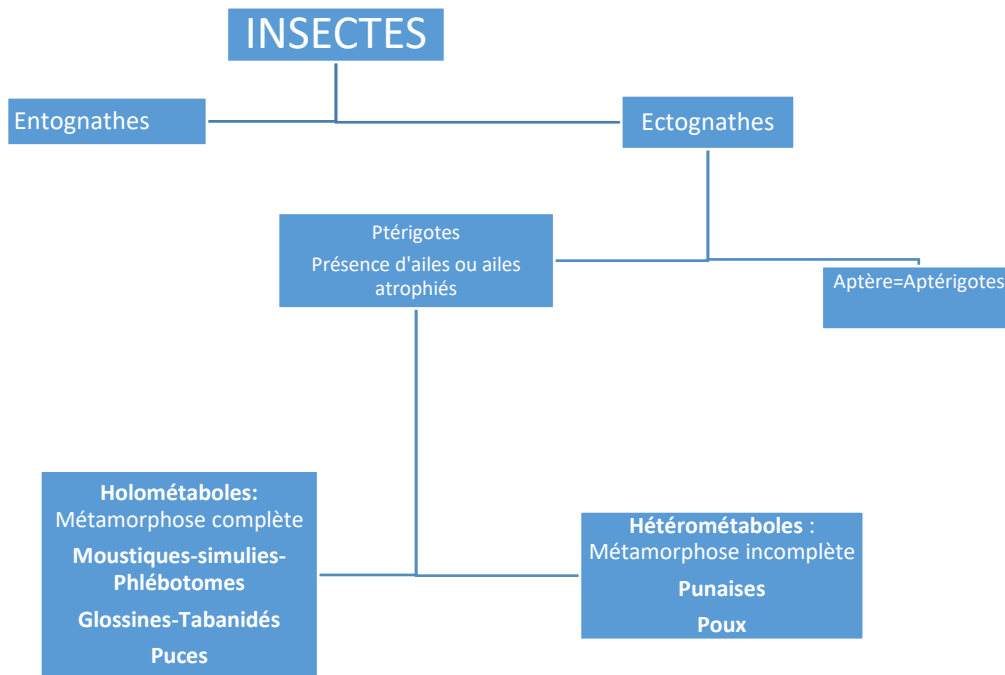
INSECTES

Entognathes

Ectognathes

Ptérigotes
Présence d'ailes ou ailes atrophiés

Aptère=Aptérigotes

Holométaboles:
Métamorphose complète
Moustiques-simulies-Phlébotomes
Glossines-Tabanidés
Puces

Hétérométaboles :
Métamorphose incomplète
Punaises
Poux